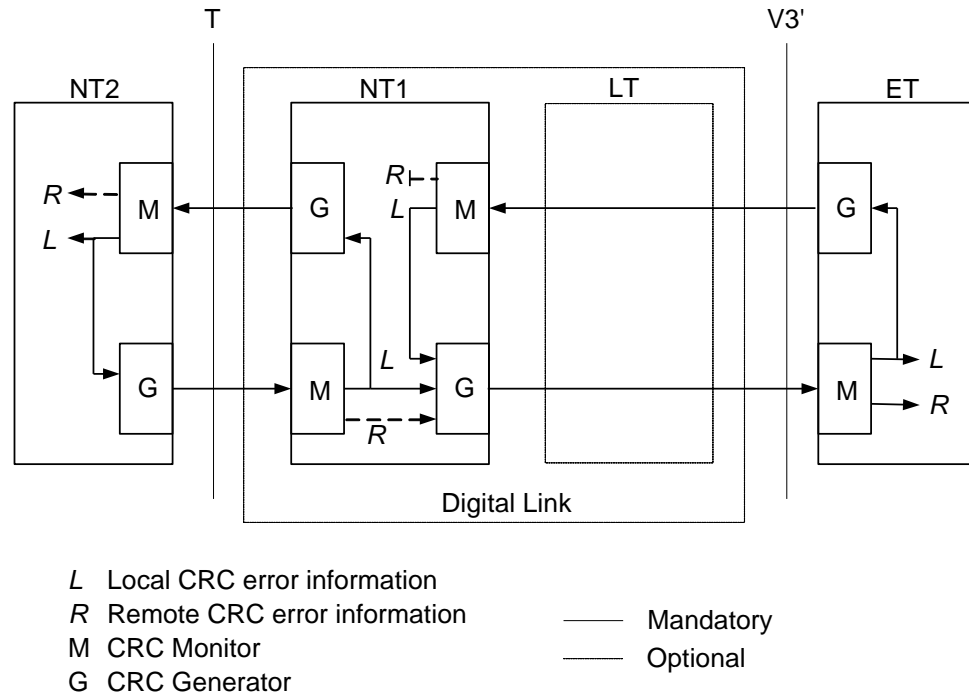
T

V3'

NT2

NT1

LT

ET

R

L

M

G

G

M

R

L

M

L

G

R

G

M

L

R

Digital Link

*L* Local CRC error information
*R* Remote CRC error information
M CRC Monitor
G CRC Generator

Mandatory
Optional